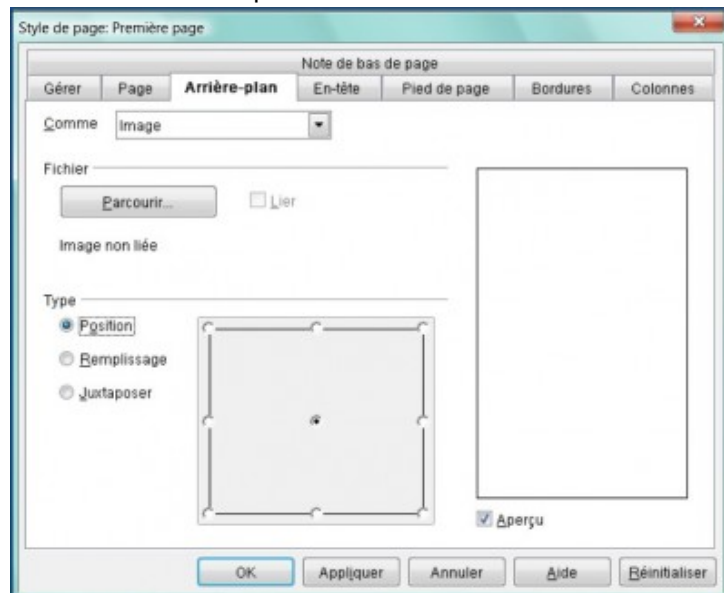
Style de page: Première page

Note de bas de page

Gérer | Page | Arrière-plan | En-tête | Pied de page | Bordures | Colonnes

Comme Image

Fichier

Parcourir...

Lier

Image non liée

Type

Position

Remplissage

Juxtaposer

Aperçu

OK | Appliquer | Annuler | Aide | Réinitialiser